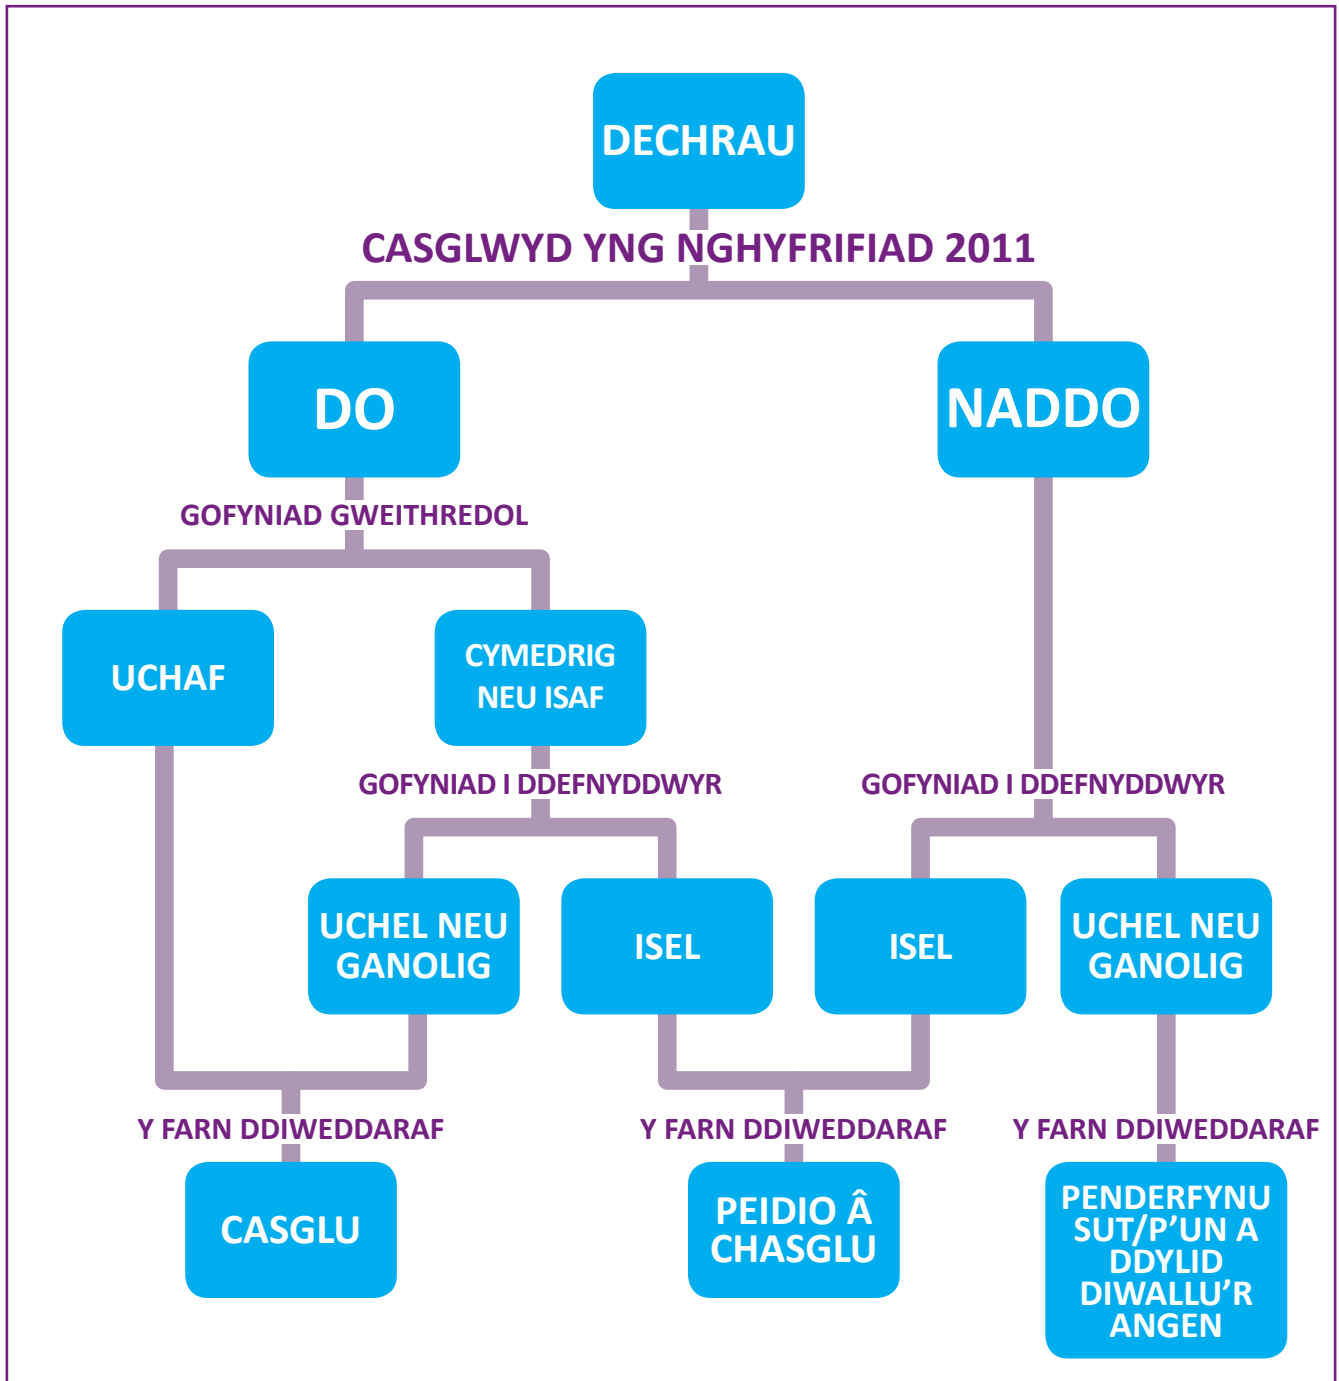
DECHRAU

CASGLWYD YNG NGHYFRIFIAD 2011

DO

NADDO

GOFYNIAD GWEITHREDOL

UCHAF

CYMEDRIG NEU ISAF

GOFYNIAD I DDEFNYDDWYR

GOFYNIAD I DDEFNYDDWYR

UCHEL NEU GANOLIG

ISEL

ISEL

UCHEL NEU GANOLIG

Y FARN DDIWEDDARAF

Y FARN DDIWEDDARAF

Y FARN DDIWEDDARAF

CASGLU

PEIDIO Â CHASGLU

PENDERFYNU SUT/P'UN A DDYLID DIWALLU'R ANGEN